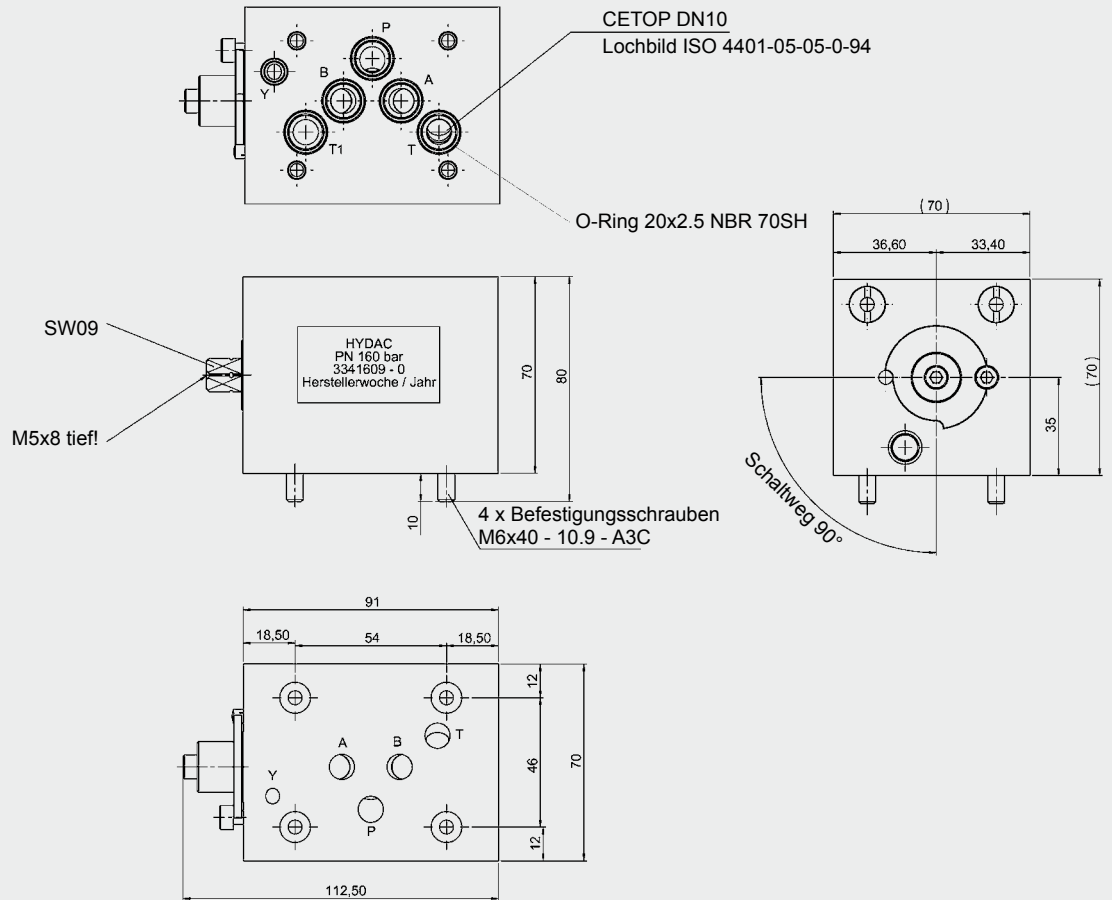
P
Y
B
A
T1
T
CETOP DN10
Lochbild ISO 4401-05-05-0-94
O-Ring 20x2.5 NBR 70SH

SW09
M5x8 tief!
HYDAC
PN 160 bar
3341609 - 0
Herstellerwoche / Jahr
70
80
10
4 x Befestigungsschrauben
M6x40 - 10.9 - A3C

(70)
36,60
33,40
(70)
35
Schaltweg 90°

91
18,50
54
18,50
12
46
70
12
A
B
T
Y
P
112,50